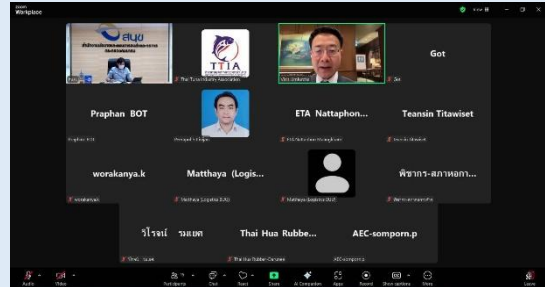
zoom Workplace

สนข

TTIA

Thai Tuna Industry Association

Got

Praphan BOT

ETA Nattaphon...

Teansin Titawiset

worakanya.k

Matthaya (Logis...

พิชากร-สภาหอกา...

วิไรณี รมยศ

Thai Hua Rubbe...

AEC-somporn.p

Audio

Video

Participants

Chat

React

Share

AI Companion

Apps

Record

Show captions

More

Leave